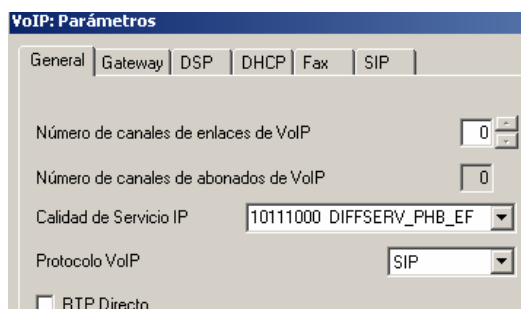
VoIP: Parámetros

General | Gateway | DSP | DHCP | Fax | SIP

Número de canales de enlaces de VoIP 0

Número de canales de abonados de VoIP 0

Calidad de Servicio IP 10111000 DIFFSERV_PHB_EF

Protocolo VoIP SIP

RTP Directo